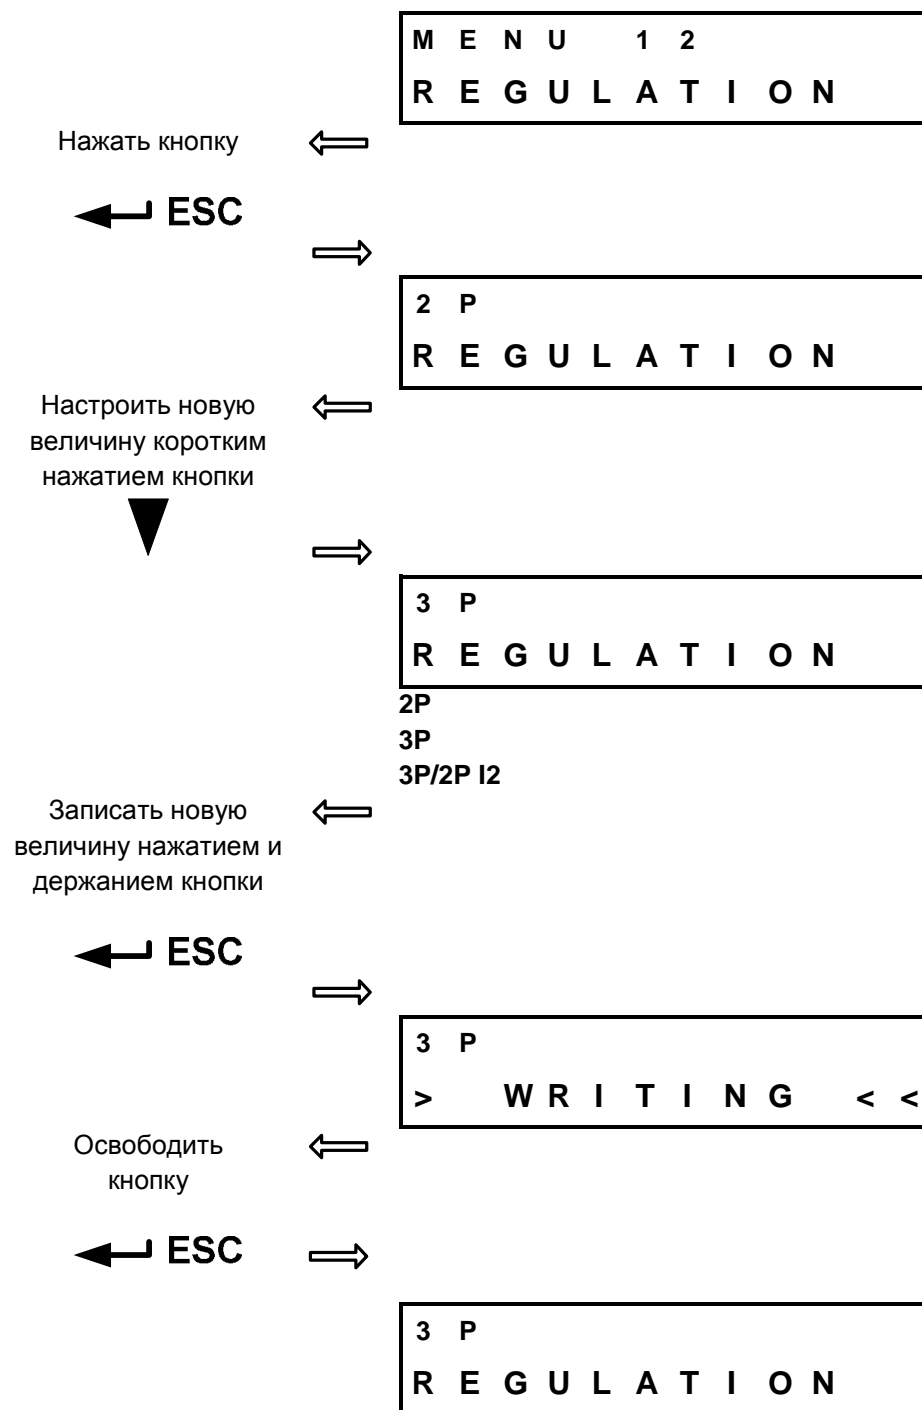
MENU 12
REGULATION

Нажать кнопку

ESC

2P
REGULATION

Настроить новую величину коротким нажатием кнопки

3P
REGULATION

2P
3P
3P/2P I2

Записать новую величину нажатием и держанием кнопки

ESC

3P
> WRITING < <

Освободить кнопку

ESC

3P
REGULATION